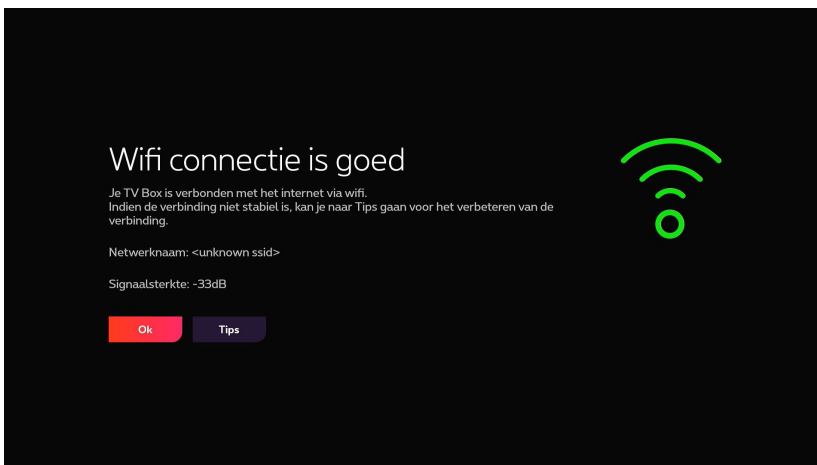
Wifi connectie is goed

Je TV Box is verbonden met het internet via wifi.
Indien de verbinding niet stabiel is, kan je naar Tips gaan voor het verbeteren van de verbinding.

Netwerknaam: <unknown ssid>

Signaalsterkte: -33dB

Ok

Tips